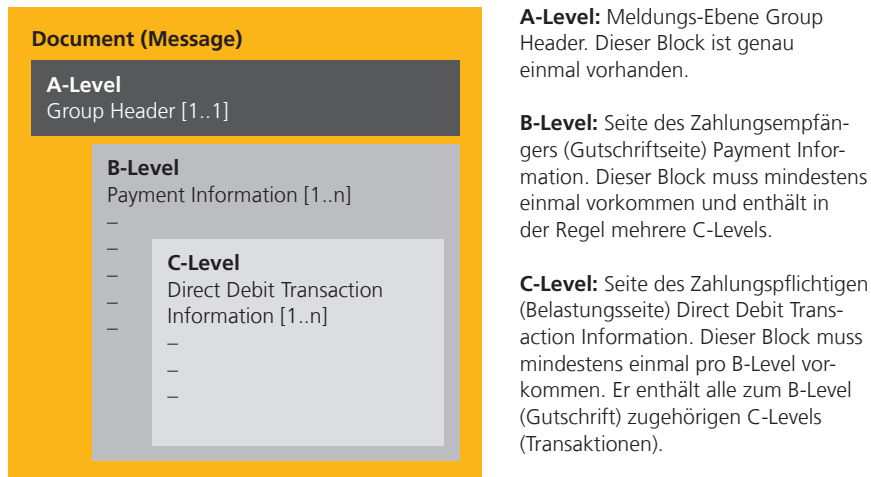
**Document (Message)**

**A-Level**
Group Header [1..1]

**B-Level**
Payment Information [1..n]
–
–
–
–
–

**C-Level**
Direct Debit Transaction Information [1..n]
–
–
–

**A-Level:** Meldungs-Ebene Group Header. Dieser Block ist genau einmal vorhanden.

**B-Level:** Seite des Zahlungsempfängers (Gutschriftseite) Payment Information. Dieser Block muss mindestens einmal vorkommen und enthält in der Regel mehrere C-Levels.

**C-Level:** Seite des Zahlungspflichtigen (Belastungsseite) Direct Debit Transaction Information. Dieser Block muss mindestens einmal pro B-Level vorkommen. Er enthält alle zum B-Level (Gutschrift) zugehörigen C-Levels (Transaktionen).